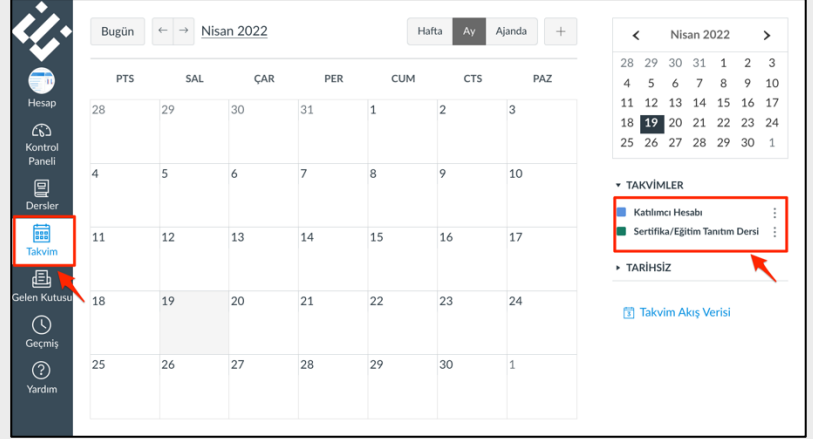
Hesap

Kontrol Paneli

Dersler

Takvim

Gelen Kutusu

Geçmiş

Yardım

Bugün ← → Nisan 2022

Hafta Ay Ajanda +

| PTS | SAL | ÇAR | PER | CUM | CTS | PAZ |
|---|---|---|---|---|---|---|
| 28 | 29 | 30 | 31 | 1 | 2 | 3 |
| 4 | 5 | 6 | 7 | 8 | 9 | 10 |
| 11 | 12 | 13 | 14 | 15 | 16 | 17 |
| 18 | 19 | 20 | 21 | 22 | 23 | 24 |
| 25 | 26 | 27 | 28 | 29 | 30 | 1 |

< Nisan 2022 >

| | | | | | | |
|---|---|---|---|---|---|---|
| 28 | 29 | 30 | 31 | 1 | 2 | 3 |
| 4 | 5 | 6 | 7 | 8 | 9 | 10 |
| 11 | 12 | 13 | 14 | 15 | 16 | 17 |
| 18 | 19 | 20 | 21 | 22 | 23 | 24 |
| 25 | 26 | 27 | 28 | 29 | 30 | 1 |

TAKVİMLER

Katılımcı Hesabı

Sertifika/Eğitim Tanıtım Dersi

TARİHSİZ

Takvim Akış Verisi